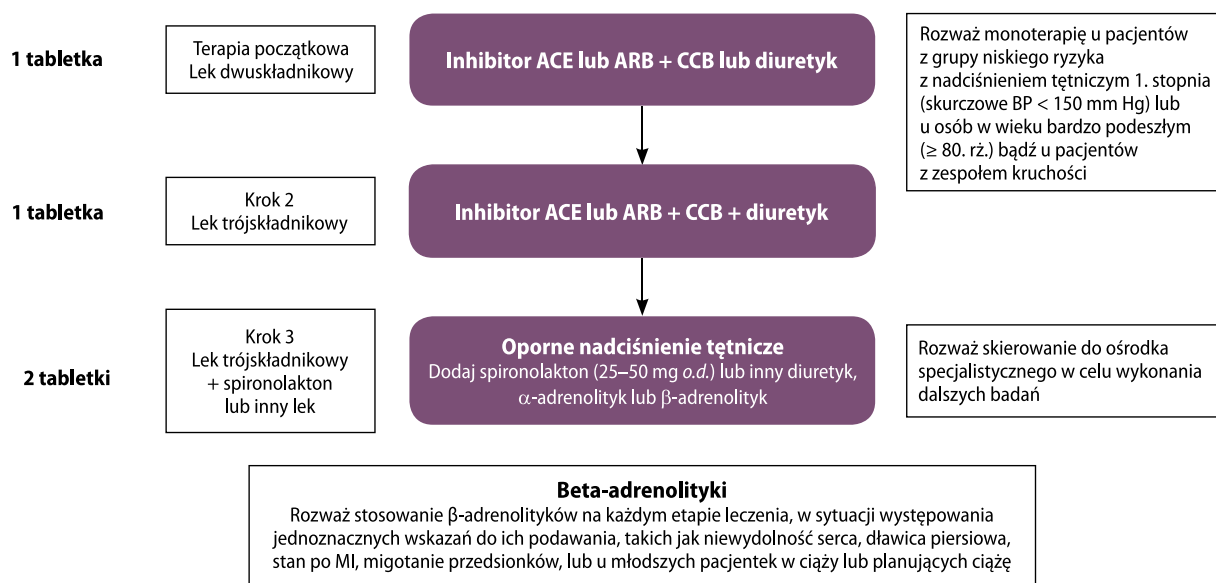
1 tabletka

Terapia początkowa
Lek dwuskładnikowy

Inhibitor ACE lub ARB + CCB lub diuretyk

Rozważ monoterapię u pacjentów z grupy niskiego ryzyka z nadciśnieniem tętniczym 1. stopnia (skurczowe BP < 150 mm Hg) lub u osób w wieku bardzo podeszłym (≥ 80. rż.) bądź u pacjentów z zespołem kruchości

1 tabletka

Krok 2
Lek trójskładnikowy

Inhibitor ACE lub ARB + CCB + diuretyk

2 tabletki

Krok 3
Lek trójskładnikowy + spironolakton lub inny lek

Oporne nadciśnienie tętnicze
Dodaj spironolakton (25–50 mg *o.d.*) lub inny diuretyk, $\alpha$-adrenolityk lub $\beta$-adrenolityk

Rozważ skierowanie do ośrodka specjalistycznego w celu wykonania dalszych badań

Beta-adrenolityki
Rozważ stosowanie $\beta$-adrenolityków na każdym etapie leczenia, w sytuacji występowania jednoznacznych wskazań do ich podawania, takich jak niewydolność serca, dławica piersiowa, stan po MI, migotanie przedsionków, lub u młodszych pacjentek w ciąży lub planujących ciążę